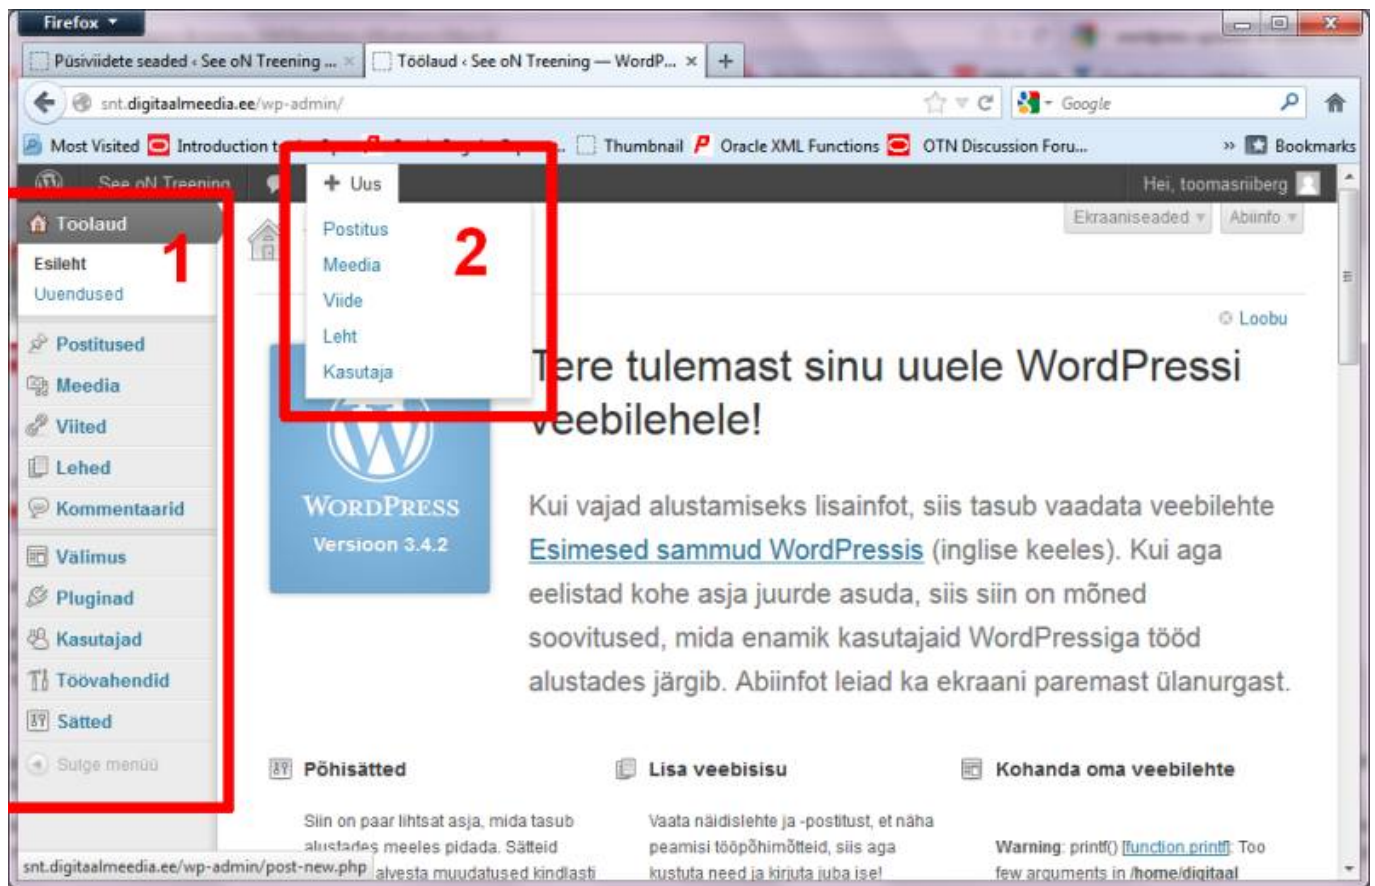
Firefox

Püsiviidete seaded ‹ See oN Treening ... ×

Töölaud ‹ See oN Treening — WordP... ×

+

snt.digitaalmeedia.ee/wp-admin/

Google

Most Visited

Introduction t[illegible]

Thumbnail

Oracle XML Functions

OTN Discussion Foru...

» Bookmarks

See oN Treening

+ Uus

Hei, toomasriiberg

Töölaud

Esileht

Uuendused

1

Postitus

Meedia

Viide

Leht

Kasutaja

2

Ekraaniseaded ▾

Abiinfo ▾

Postitused

Meedia

Viited

Lehed

Kommentaarid

Välimus

Pluginad

Kasutajad

Töövahendid

Sätted

Sulge menüü

Loobu

Tere tulemast sinu uuele WordPressi veebilehele!

WordPress

Versioon 3.4.2

Kui vajad alustamiseks lisainfot, siis tasub vaadata veebilehte Esimesed sammud WordPressis (inglise keeles). Kui aga eelistad kohe asja juurde asuda, siis siin on mõned soovitused, mida enamik kasutajaid WordPressiga tööd alustades järgib. Abiinfot leiad ka ekraani paremast ülanurgast.

Põhisätted

Siin on paar lihtsat asja, mida tasub alustades meeles pidada. Sätteid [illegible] alvesta muudatused kindlasti

Lisa veebisisu

Vaata näidislehte ja -postitust, et näha peamisi tööpõhimõtteid, siis aga kustuta need ja kirjuta juba ise!

Kohanda oma veebilehte

Warning: printf() [function.printf]: Too few arguments in /home/digitaal

snt.digitaalmeedia.ee/wp-admin/post-new.php